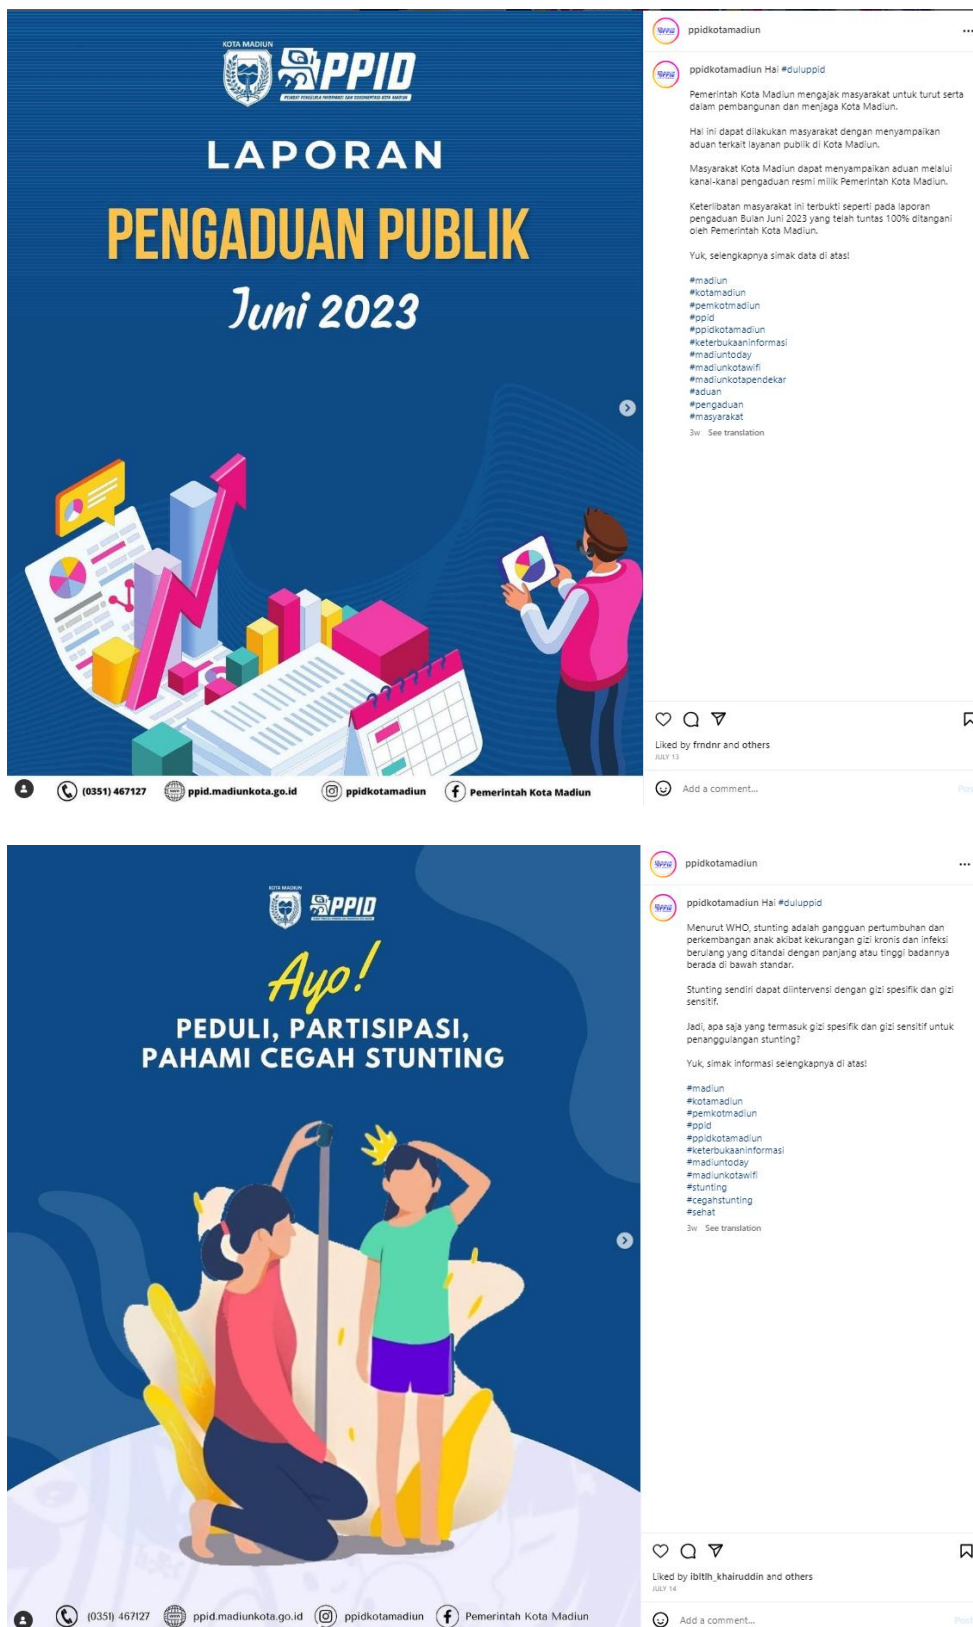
KOTA MADIUN
PPID
PEJABAT PENGELOLA INFORMASI DAN DOKUMENTASI KOTA MADIUN

LAPORAN
PENGADUAN PUBLIK
Juni 2023

(0351) 467127 ppid.madiunkota.go.id ppidkotamadiun Pemerintah Kota Madiun

ppidkotamadiun ...

ppidkotamadiun Hai #duluppid

Pemerintah Kota Madiun mengajak masyarakat untuk turut serta dalam pembangunan dan menjaga Kota Madiun.

Hal ini dapat dilakukan masyarakat dengan menyampaikan aduan terkait layanan publik di Kota Madiun.

Masyarakat Kota Madiun dapat menyampaikan aduan melalui kanal-kanal pengaduan resmi milik Pemerintah Kota Madiun.

Keterlibatan masyarakat ini terbukti seperti pada laporan pengaduan Bulan Juni 2023 yang telah tuntas 100% ditangani oleh Pemerintah Kota Madiun.

Yuk, selengkapnya simak data di atas!

#madiun
#kotamadiun
#pemkotmadiun
#ppid
#ppidkotamadiun
#keterbukaaninformasi
#madiuntoday
#madiunkotawifi
#madiunkotapendekar
#aduan
#pengaduan
#masyarakat
3w See translation

Liked by frndnr and others
JULY 13

Add a comment...

KOTA MADIUN
PPID

Ayo!
PEDULI, PARTISIPASI,
PAHAMI CEGAH STUNTING

(0351) 467127 ppid.madiunkota.go.id ppidkotamadiun Pemerintah Kota Madiun

ppidkotamadiun ...

ppidkotamadiun Hai #duluppid

Menurut WHO, stunting adalah gangguan pertumbuhan dan perkembangan anak akibat kekurangan gizi kronis dan infeksi berulang yang ditandai dengan panjang atau tinggi badannya berada di bawah standar.

Stunting sendiri dapat diintervensi dengan gizi spesifik dan gizi sensitif.

Jadi, apa saja yang termasuk gizi spesifik dan gizi sensitif untuk penanggulangan stunting?

Yuk, simak informasi selengkapnya di atas!

#madiun
#kotamadiun
#pemkotmadiun
#ppid
#ppidkotamadiun
#keterbukaaninformasi
#madiuntoday
#madiunkotawifi
#stunting
#cegahstunting
#sehat
3w See translation

Liked by ibitlh_khairuddin and others
JULY 14

Add a comment...